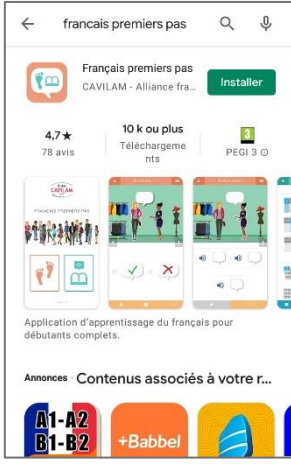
francais premiers pas

Français premiers pas
CAVILAM - Alliance fra...
Installer

4,7★
78 avis

10 k ou plus
Téléchargements

3
PEGI 3

CAVILAM
FRANÇAIS PREMIERS PAS

Application d'apprentissage du français pour débutants complets.

Annonces · Contenus associés à votre r...

A1-A2
B1-B2

+Babbel